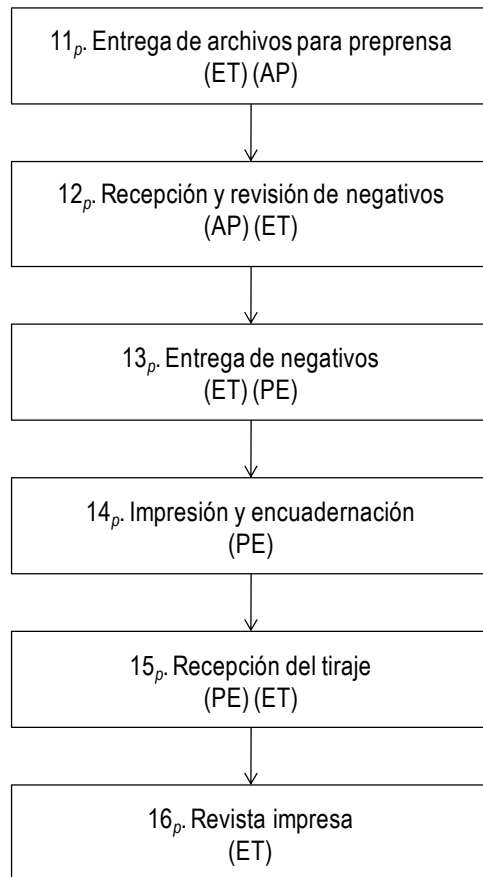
$11_p$. Entrega de archivos para preprensa (ET) (AP)

$12_p$. Recepción y revisión de negativos (AP) (ET)

$13_p$. Entrega de negativos (ET) (PE)

$14_p$. Impresión y encuadernación (PE)

$15_p$. Recepción del tiraje (PE) (ET)

$16_p$. Revista impresa (ET)